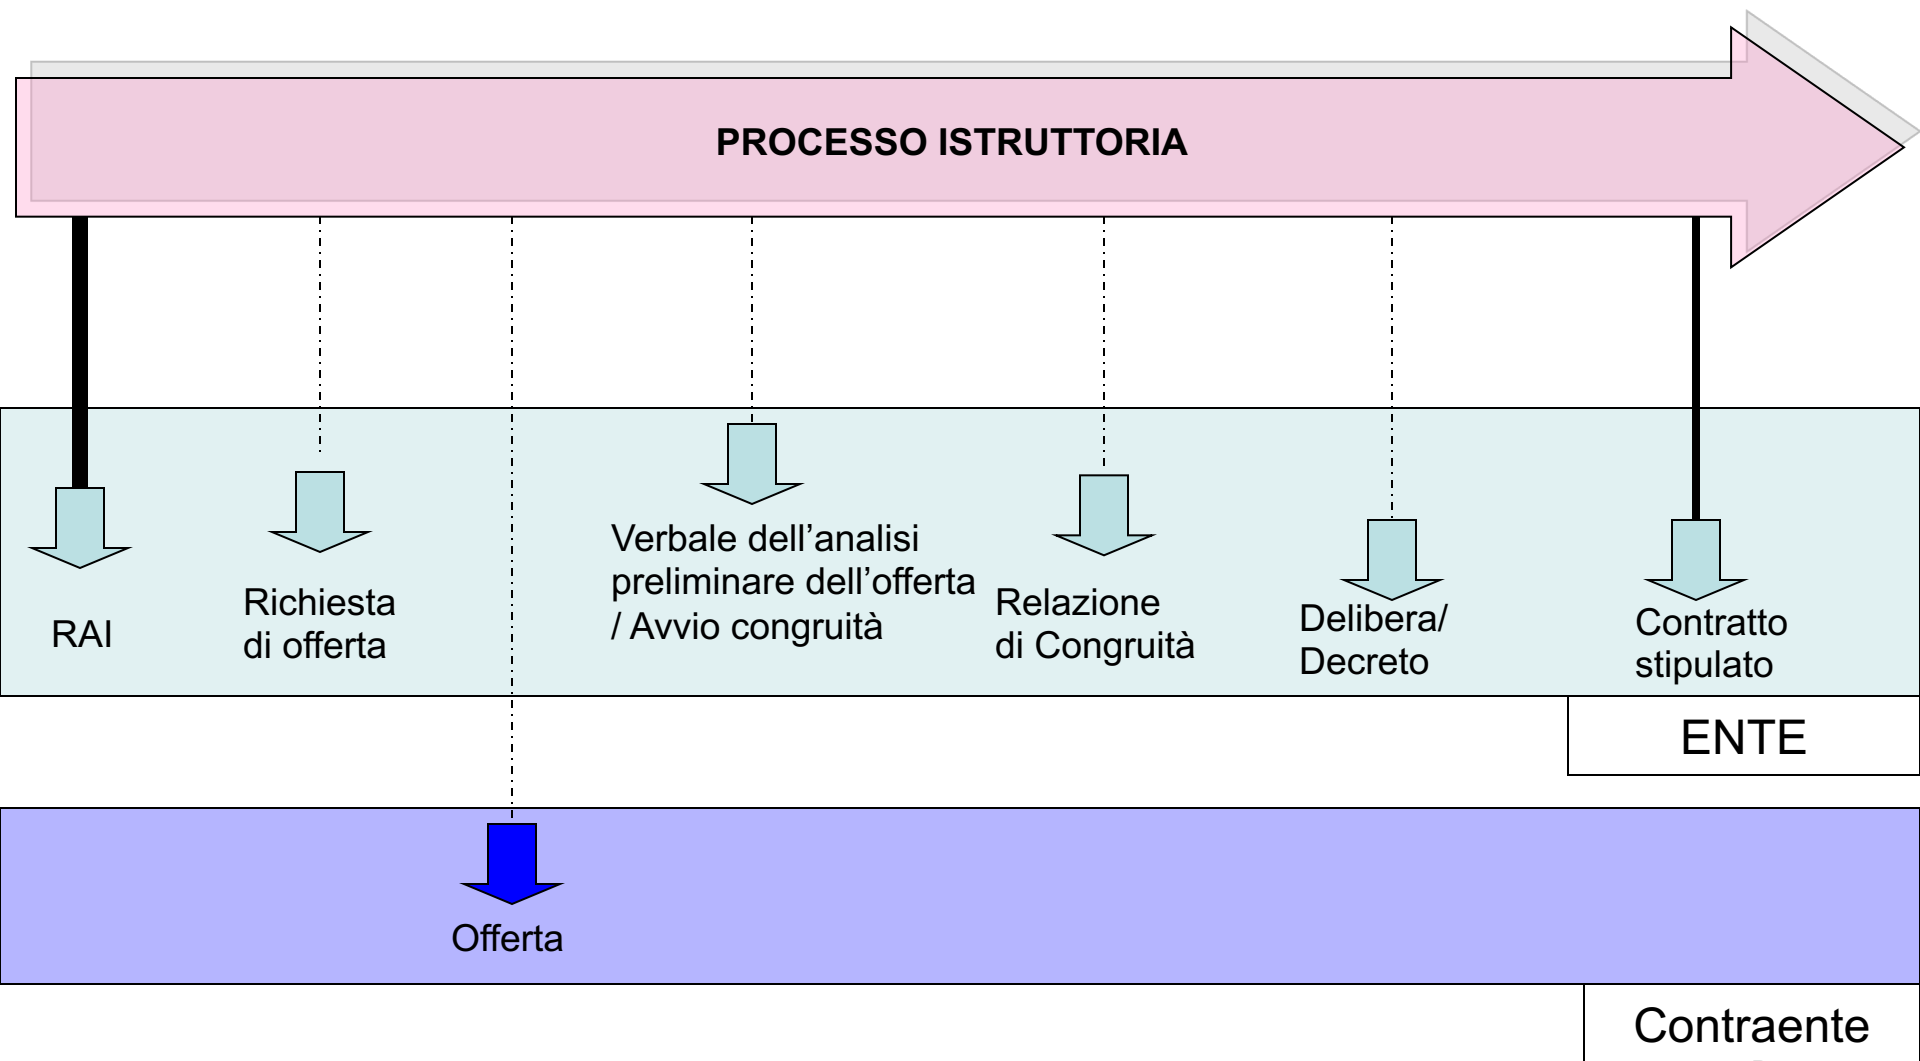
PROCESSO ISTRUTTORIA

RAI

Richiesta di offerta

Verbale dell’analisi preliminare dell’offerta / Avvio congruità

Relazione di Congruità

Delibera/ Decreto

Contratto stipulato

ENTE

Offerta

Contraente